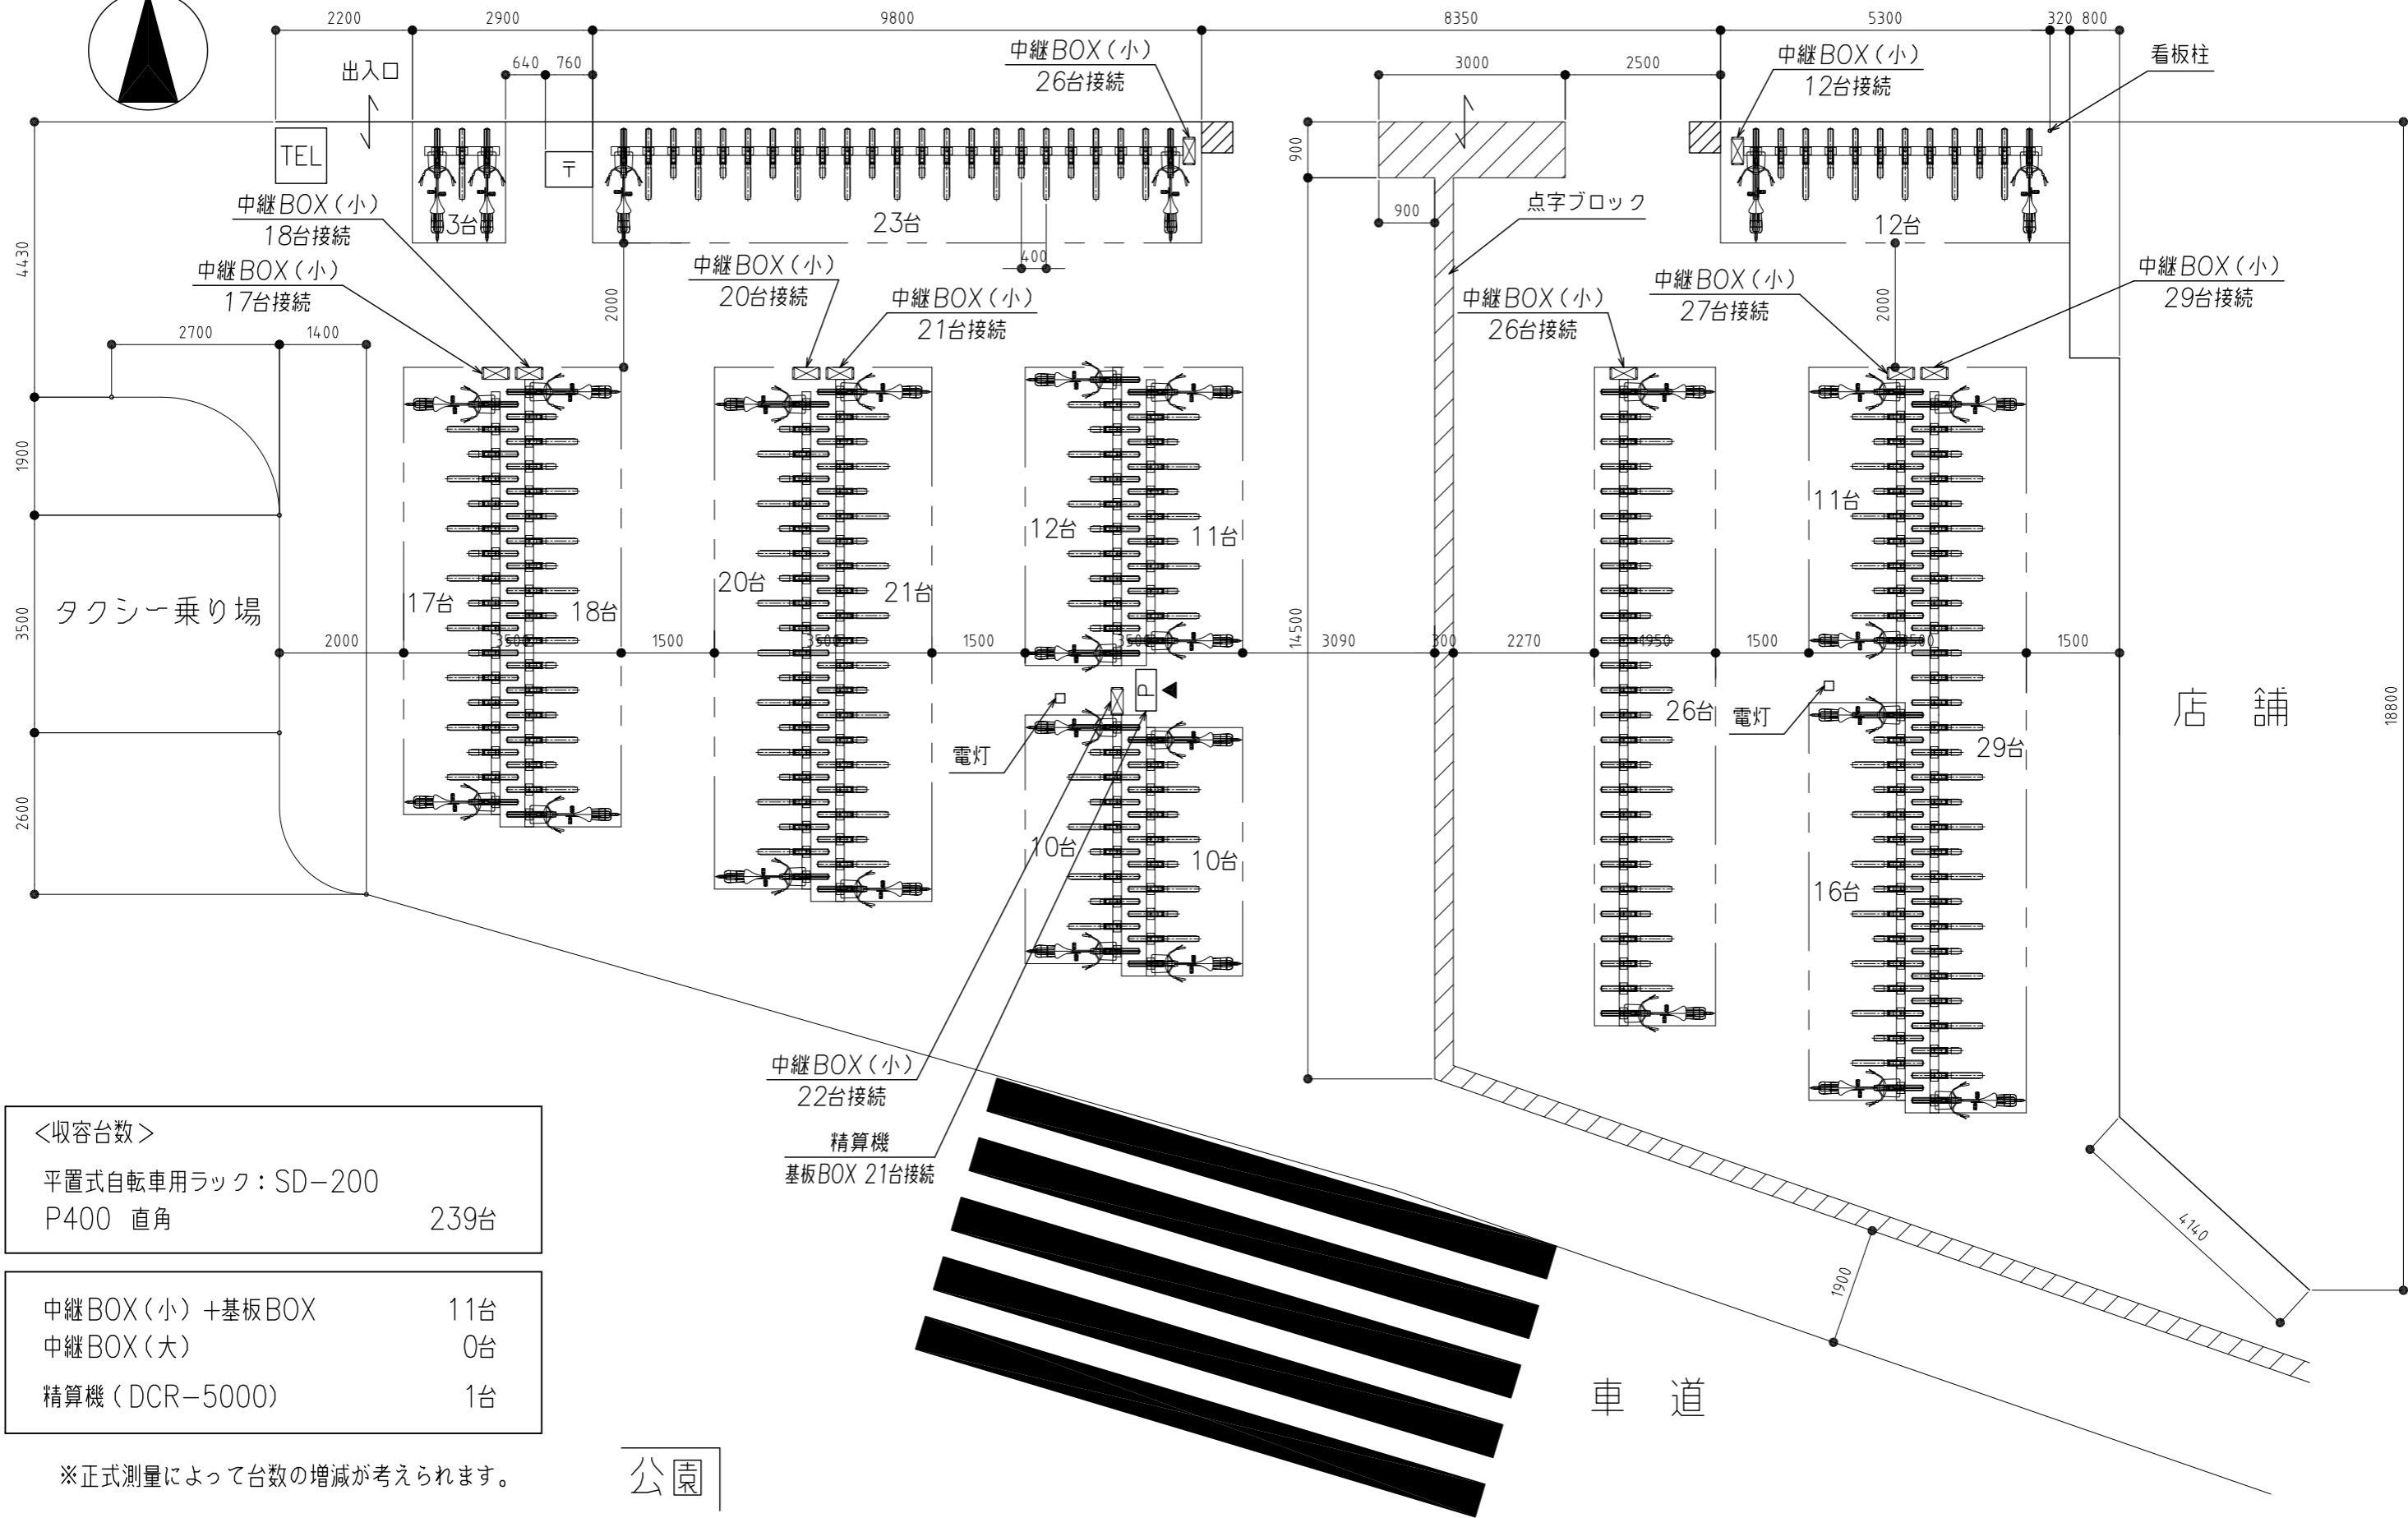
2200 2900 9800 8350 5300 320 800

出入口

640 760

中継BOX(小)
26台接続

3000 2500

中継BOX(小)
12台接続

看板柱

TEL

〒

900

3台

23台

12台

中継BOX(小)
18台接続

900

点字ブロック

4430

中継BOX(小)
17台接続

2000

400

中継BOX(小)
20台接続

中継BOX(小)
21台接続

中継BOX(小)
26台接続

中継BOX(小)
27台接続

2000

中継BOX(小)
29台接続

2700 1400

1900

12台

11台

11台

タクシー乗り場

17台

18台

20台

21台

3500

2000 3500 1500 3500 1500 3500 14500 3090 300 2270 4950 1500 3500 1500

P

26台

電灯

電灯

店 舗

18800

29台

2600

10台

10台

16台

中継BOX(小)
22台接続

精算機
基板BOX 21台接続

<収容台数>
平置式自転車用ラック:SD-200
P400 直角 239台

中継BOX(小)+基板BOX 11台
中継BOX(大) 0台
精算機(DCR-5000) 1台

4140

1900

車 道

※正式測量によって台数の増減が考えられます。

公園